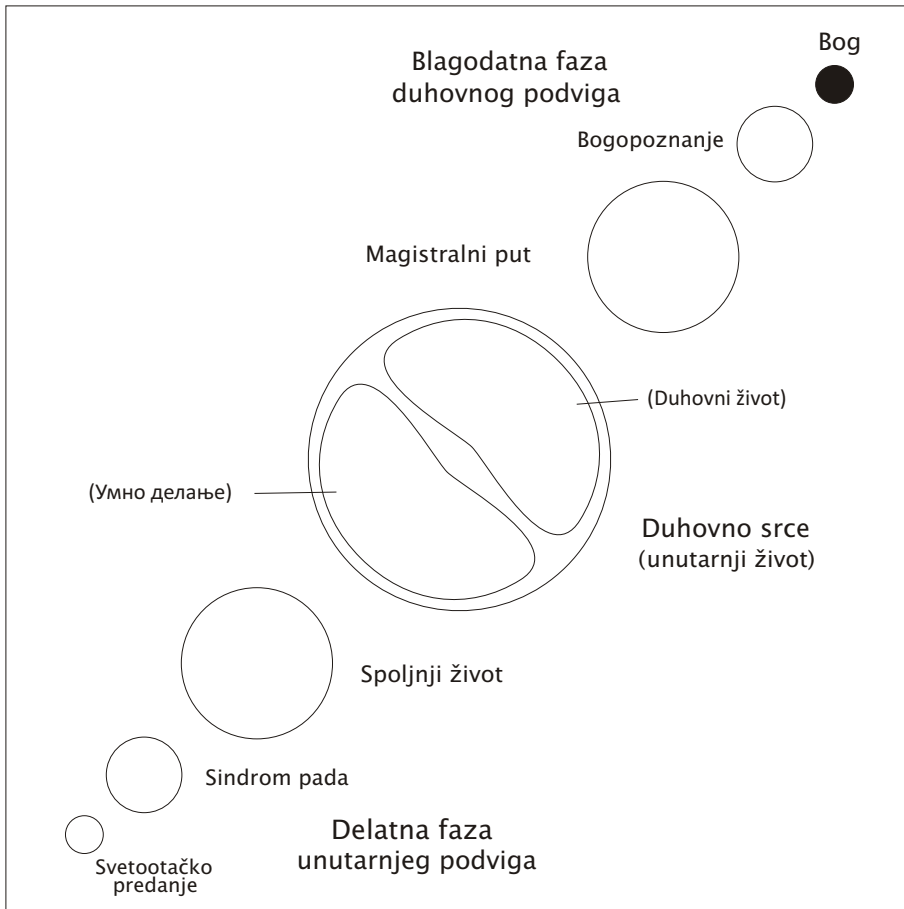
Blagodatna faza
duhovnog podviga

Bog

Bogopoznanje

Magistralni put

(Duhovni život)

(Умно делање)

Duhovno srce
(unutarnji život)

Spoljnji život

Sindrom pada

Delatna faza
unutarnjeg podviga

Svetootačko
predanje